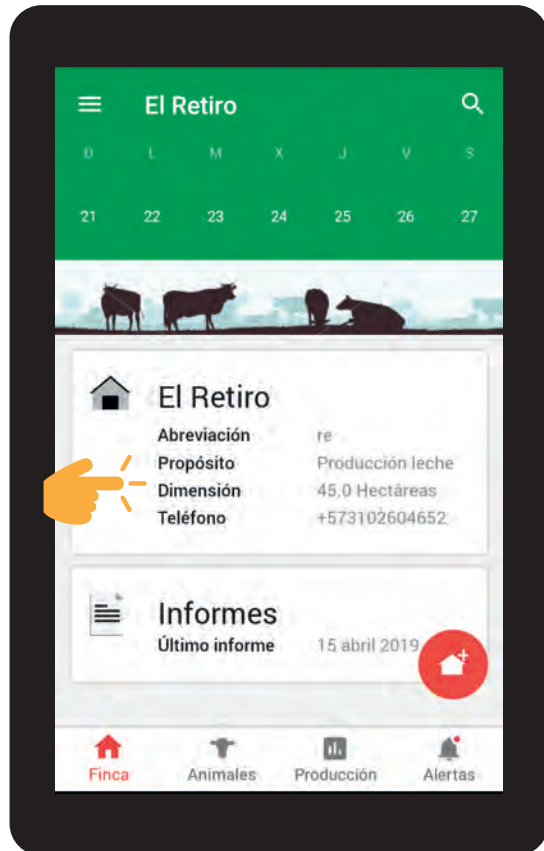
El Retiro

D L M X J V S

21 22 23 24 25 26 27

El Retiro

| | |
|---|---|
| Abreviación | re |
| Propósito | Producción leche |
| Dimensión | 45,0 Hectáreas |
| Teléfono | +573102604652 |

Informes

| | |
|---|---|
| Último informe | 15 abril 2019 |

Finca Animales Producción Alertas